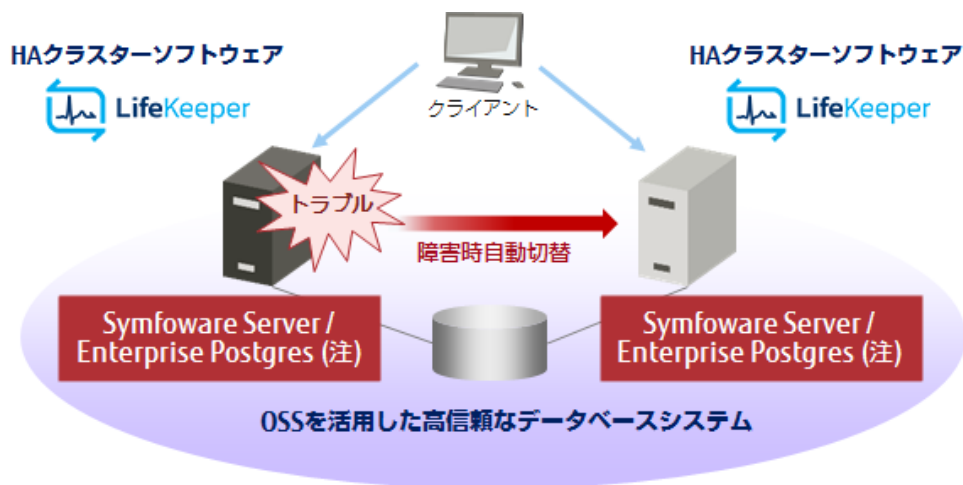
HAクラスターソフトウェア

LifeKeeper

クライアント

HAクラスターソフトウェア

LifeKeeper

トラブル

障害時自動切替

Symfoware Server / Enterprise Postgres (注)

Symfoware Server / Enterprise Postgres (注)

OSSを活用した高信頼なデータベースシステム